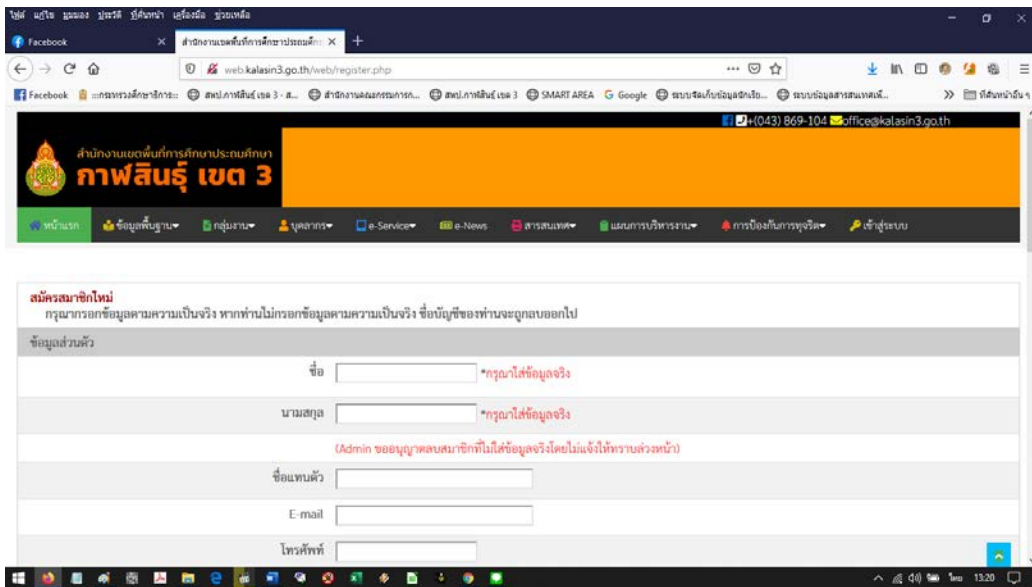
ไฟล์ แก้ไข มุมมอง ประวัติ ที่คั่นหน้า เครื่องมือ ช่วยเหลือ

Facebook

สำนักงานเขตพื้นที่การศึกษาประถมศึก

web.kalasin3.go.th/web/register.php

Facebook ::กระทรวงศึกษาธิการ:: สพป.กาฬสินธุ์ เขต 3 - ส... สำนักงานคณะกรรมการก... สพป.กาฬสินธุ์ เขต 3 SMART AREA Google ระบบจัดเก็บข้อมูลนักเรีย... ระบบข้อมูลสารสนเทศเพื่... ที่คั่นหน้าอื่นๆ

+(043) 869-104 office@kalasin3.go.th

สำนักงานเขตพื้นที่การศึกษาประถมศึกษา
กาฬสินธุ์ เขต 3

หน้าแรก ข้อมูลพื้นฐาน กลุ่มงาน บุคลากร e-Service e-News สารสนเทศ แผนการบริหารงาน การป้องกันการทุจริต เข้าสู่ระบบ

สมัครสมาชิกใหม่
กรุณากรอกข้อมูลตามความเป็นจริง หากท่านไม่กรอกข้อมูลตามความเป็นจริง ชื่อบัญชีของท่านจะถูกลบออกไป

ข้อมูลส่วนตัว

ชื่อ *กรุณาใส่ข้อมูลจริง

นามสกุล *กรุณาใส่ข้อมูลจริง

(Admin ขออนุญาตลบสมาชิกที่ไม่ใส่ข้อมูลจริงโดยไม่แจ้งให้ทราบล่วงหน้า)

ชื่อแทนตัว

E-mail

โทรศัพท์

ไทย 13:20